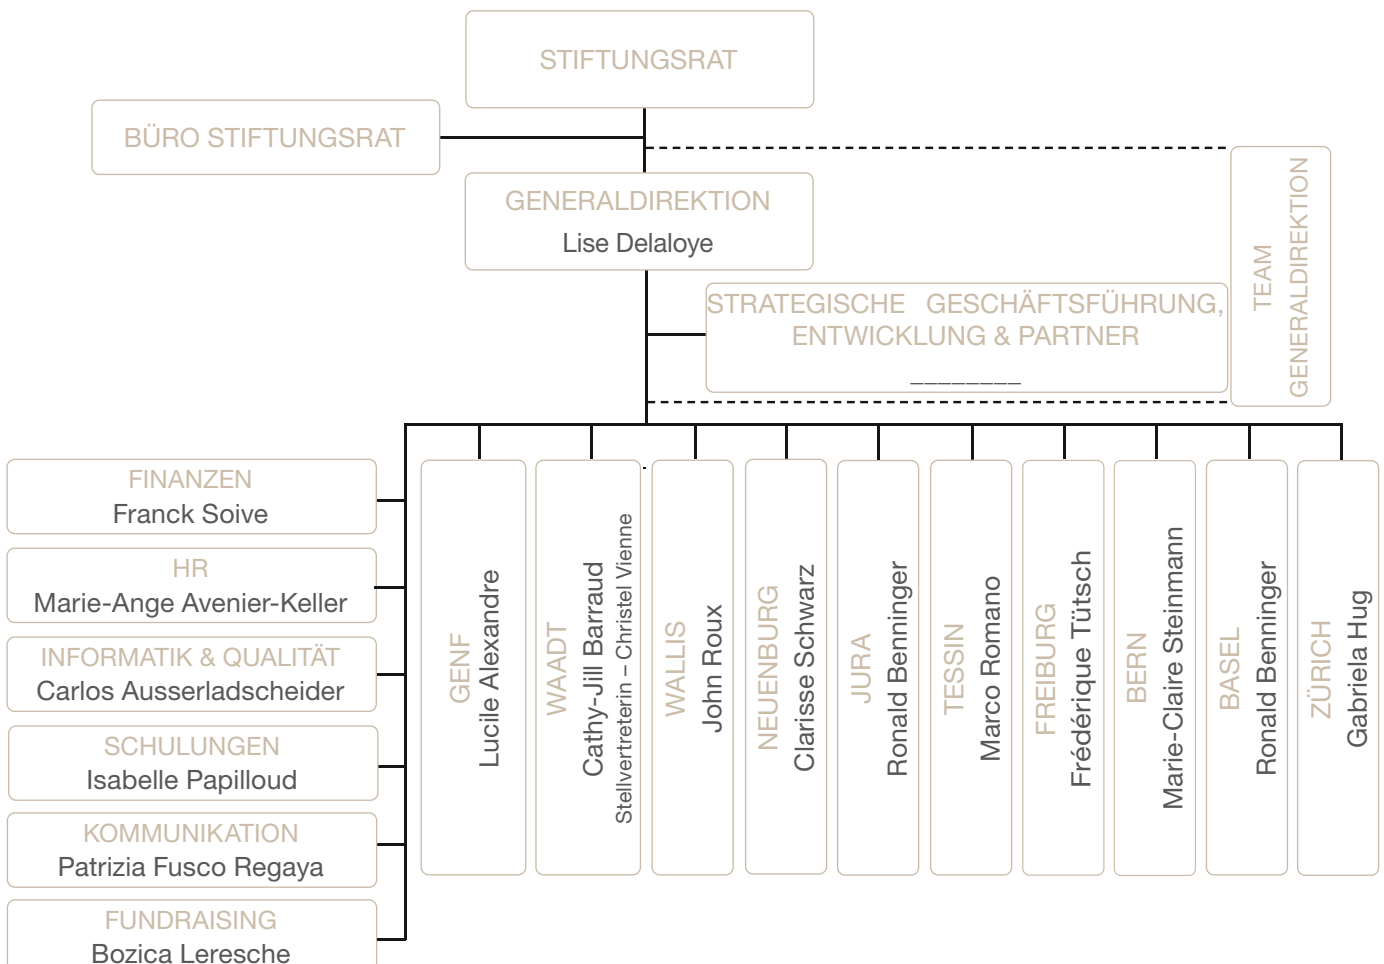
STIFTUNGSRAT

BÜRO STIFTUNGSRAT

GENERALDIREKTION
Lise Delaloye

STRATEGISCHE GESCHÄFTSFÜHRUNG, ENTWICKLUNG & PARTNER
________

TEAM GENERALDIREKTION

FINANZEN
Franck Soive

HR
Marie-Ange Avenier-Keller

INFORMATIK & QUALITÄT
Carlos Ausserladscheider

SCHULUNGEN
Isabelle Papilloud

KOMMUNIKATION
Patrizia Fusco Regaya

FUNDRAISING
Bozica Leresche

GENF
Lucile Alexandre

WAADT
Cathy-Jill Barraud
Stellvertreterin – Christel Vienne

WALLIS
John Roux

NEUENBURG
Clarisse Schwarz

JURA
Ronald Benninger

TESSIN
Marco Romano

FREIBURG
Frédérique Tütsch

BERN
Marie-Claire Steinmann

BASEL
Ronald Benninger

ZÜRICH
Gabriela Hug